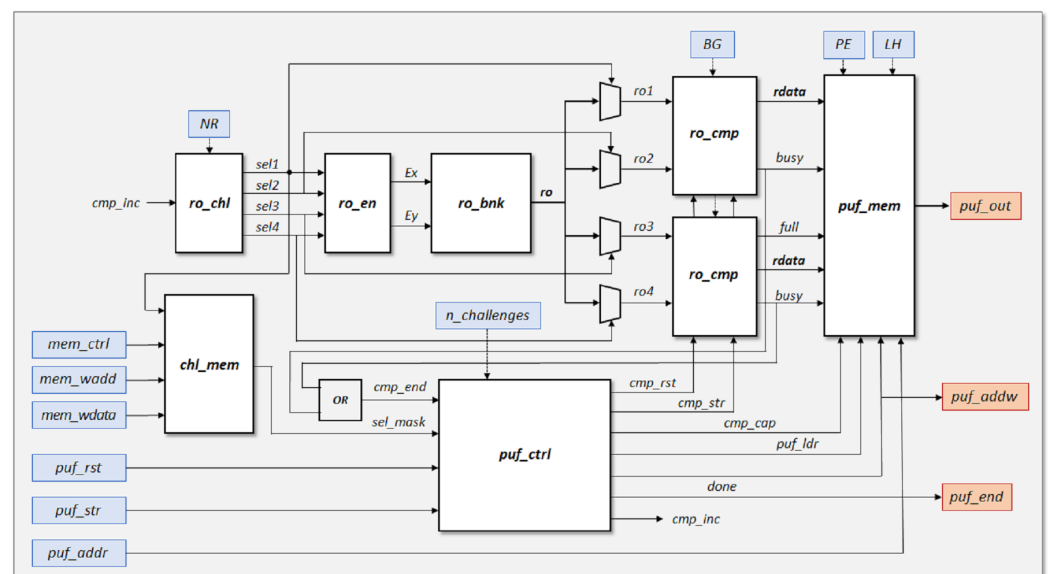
BG
PE
LH
NR
ro1
rdata
ro_cmp
sel1
busy
ro2
sel2
Ex
ro_chl
ro_en
ro_bnk
ro
puf_mem
puf_out
cmp_inc
sel3
Ey
ro3
full
sel4
rdata
ro_cmp
busy
ro4
n_challenges
mem_ctrl
chl_mem
mem_wadd
OR
cmp_end
cmp_rst
puf_addw
mem_wdata
sel_mask
cmp_str
cmp_cap
puf_ctrl
puf_ldr
puf_rst
done
puf_end
puf_str
cmp_inc
puf_addr